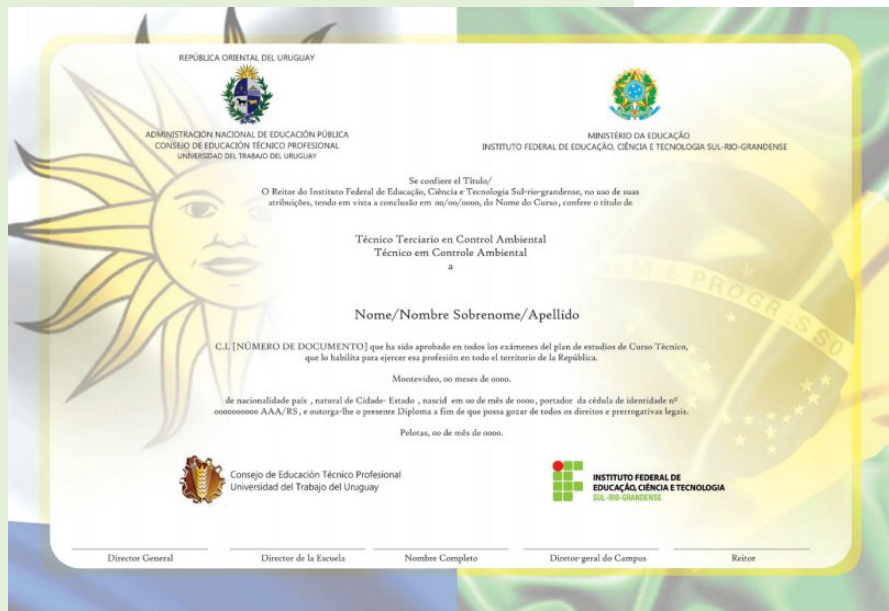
REPÚBLICA ORIENTAL DEL URUGUAY

ADMINISTRACIÓN NACIONAL DE EDUCACIÓN PÚBLICA
CONSEJO DE EDUCACIÓN TÉCNICO PROFESIONAL
UNIVERSIDAD DEL TRABAJO DEL URUGUAY

MINISTÉRIO DA EDUCAÇÃO
INSTITUTO FEDERAL DE EDUCAÇÃO, CIÊNCIA E TECNOLOGIA SUL-RIO-GRANDENSE

ORDEM E PROGRESSO

Se confiere el Título/
O Reitor do Instituto Federal de Educação, Ciência e Tecnologia Sul-rio-grandense, no uso de suas atribuições, tendo em vista a conclusão em 00/00/0000, do Nome do Curso, confere o título de

Técnico Terciario en Control Ambiental
Técnico em Controle Ambiental
a

Nome/Nombre Sobrenome/Apellido

C.I. [NÚMERO DE DOCUMENTO] que ha sido aprobado en todos los exámenes del plan de estudios de Curso Técnico, que lo habilita para ejercer esa profesión en todo el territorio de la República.

Montevideo, oo meses de oooo.

de nacionalidade país , natural de Cidade- Estado , nascid em oo de mês de oooo, portador da cédula de identidade nº oooooooooo AAA/RS, e outorga-lhe o presente Diploma a fim de que possa gozar de todos os direitos e prerrogativas legais.

Pelotas, oo de mês de oooo.

Consejo de Educación Técnico Profesional
Universidad del Trabajo del Uruguay

INSTITUTO FEDERAL DE
EDUCAÇÃO, CIÊNCIA E TECNOLOGIA
SUL-RIO-GRANDENSE

Director General
Director de la Escuela
Nombre Completo
Diretor-geral do Campus
Reitor